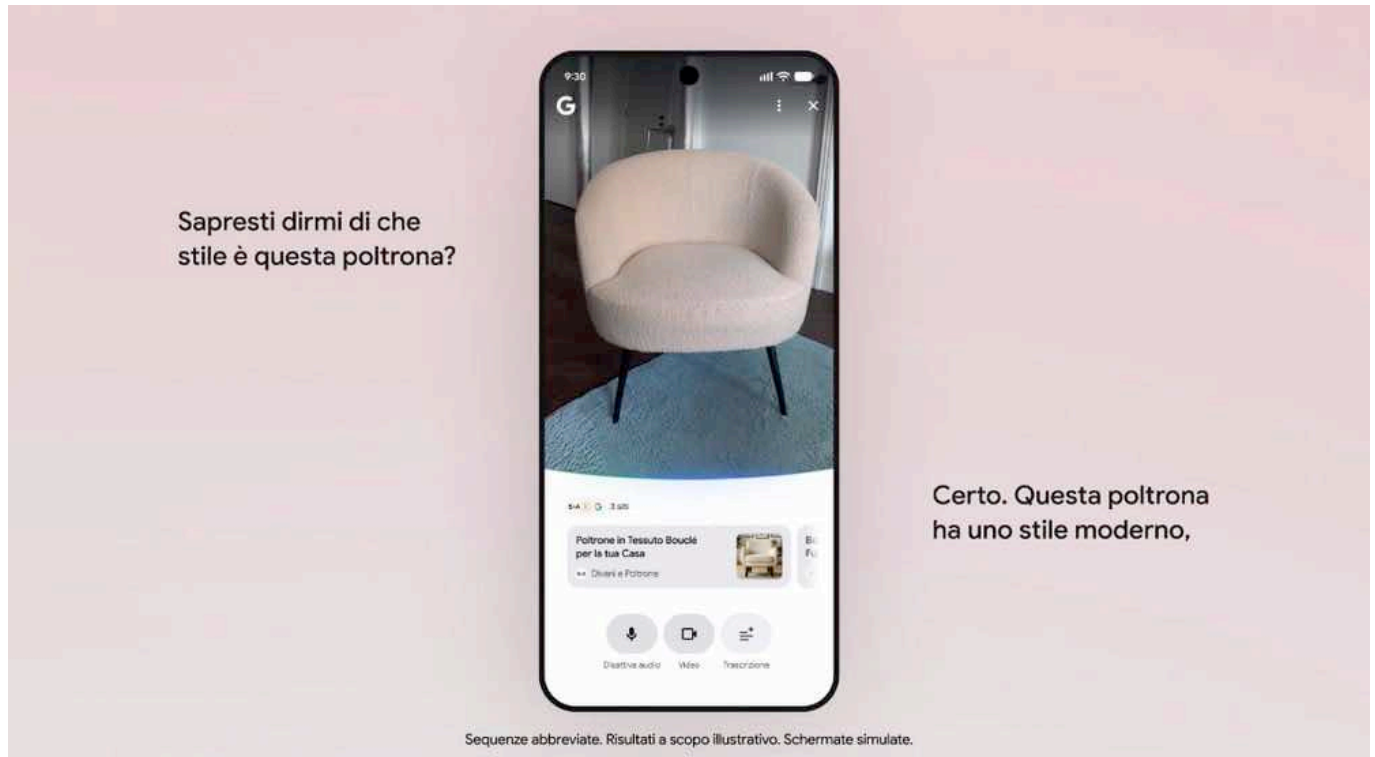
Sapresti dirmi di che stile è questa poltrona?

9:30

G

3 siti

Poltrone in Tessuto Bouclé per la tua Casa

Divani e Poltrone

Bo
Fu

Disattiva audio

Video

Trascrizione

Certo. Questa poltrona ha uno stile moderno,

Sequenze abbreviate. Risultati a scopo illustrativo. Schermate simulate.